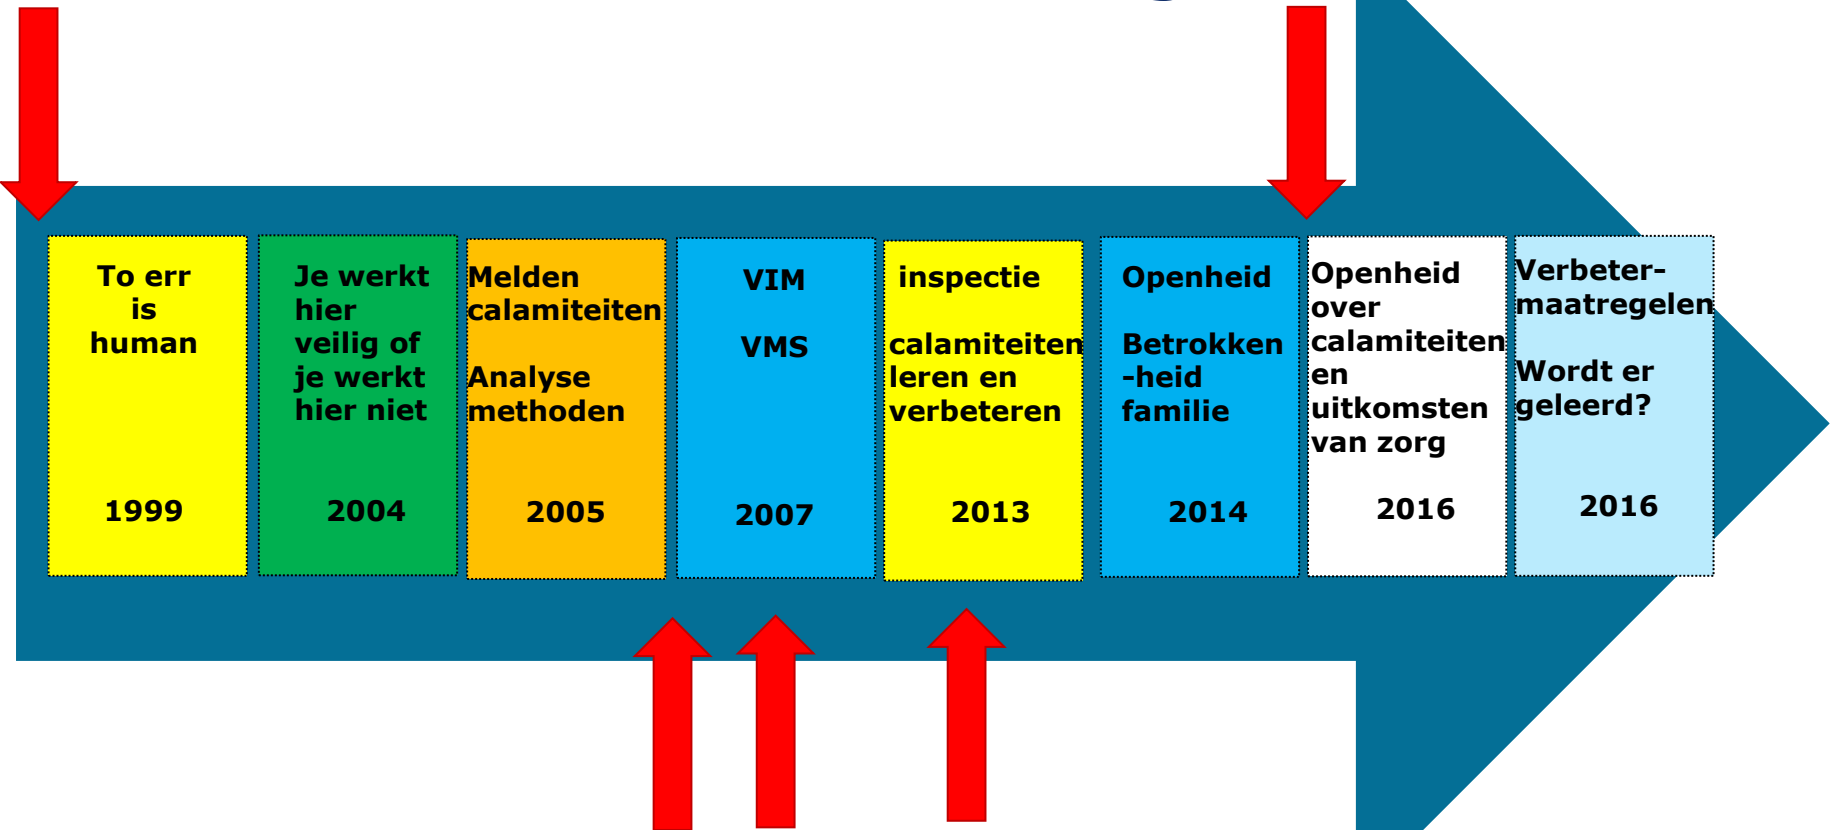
To err is human

1999

Je werkt hier veilig of je werkt hier niet

2004

Melden calamiteiten

Analyse methoden

2005

VIM

VMS

2007

inspectie

calamiteiten leren en verbeteren

2013

Openheid

Betrokken-heid familie

2014

Openheid over calamiteiten en uitkomsten van zorg

2016

Verbeter-maatregelen

Wordt er geleerd?

2016